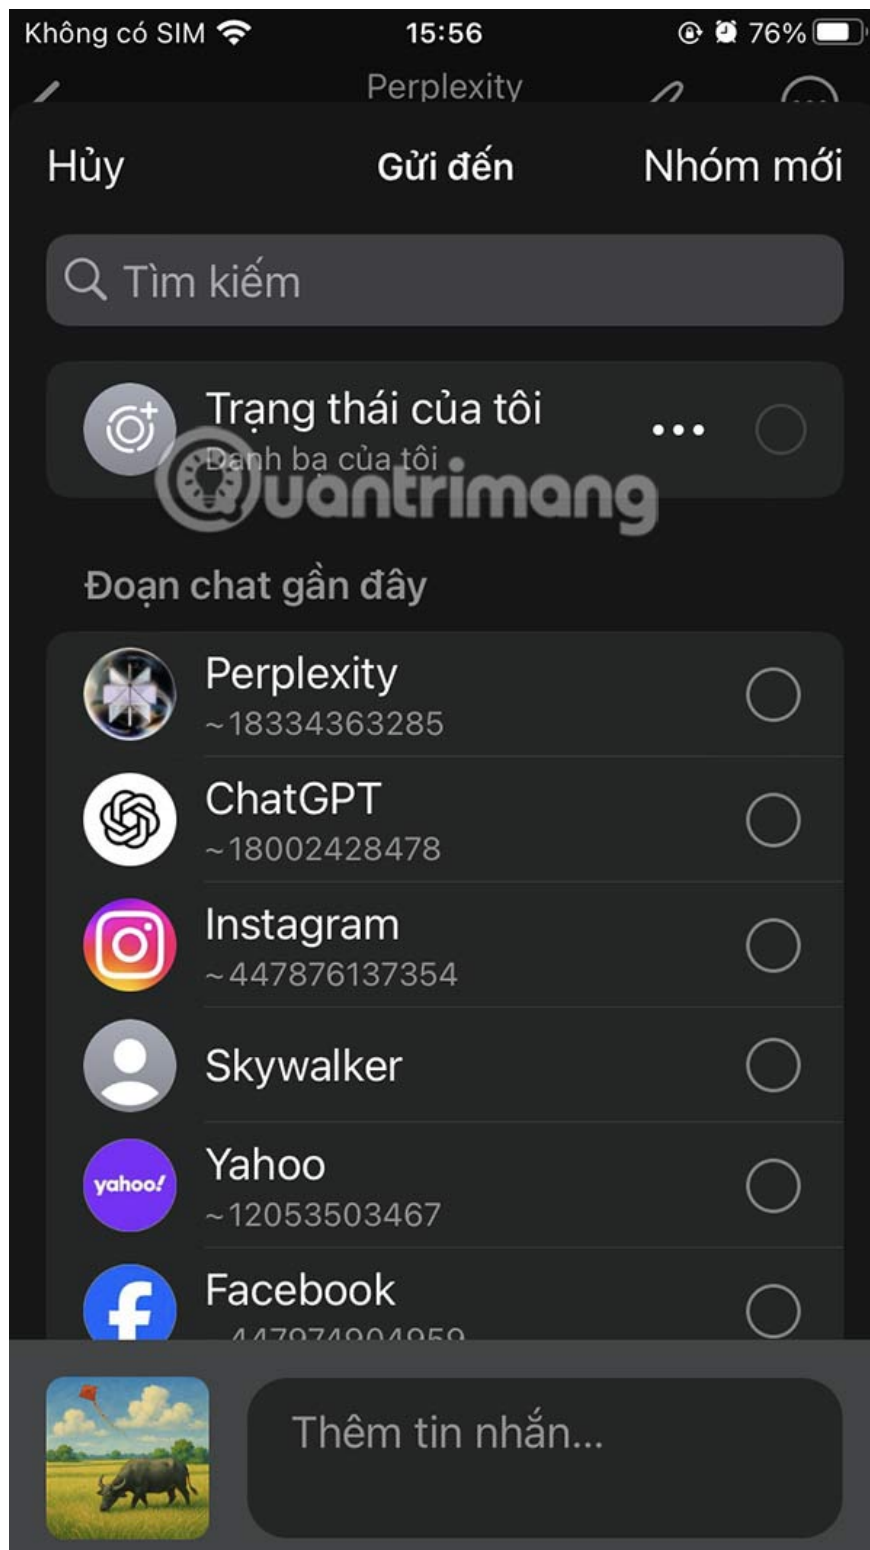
Không có SIM 15:56 76%

Perplexity

Hủy Gửi đến Nhóm mới

Tìm kiếm

Trạng thái của tôi
Danh bạ của tôi

Quantrimang

Đoạn chat gần đây

Perplexity
~18334363285

ChatGPT
~18002428478

Instagram
~447876137354

Skywalker

yahoo!
Yahoo
~12053503467

Facebook
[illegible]

Thêm tin nhắn...